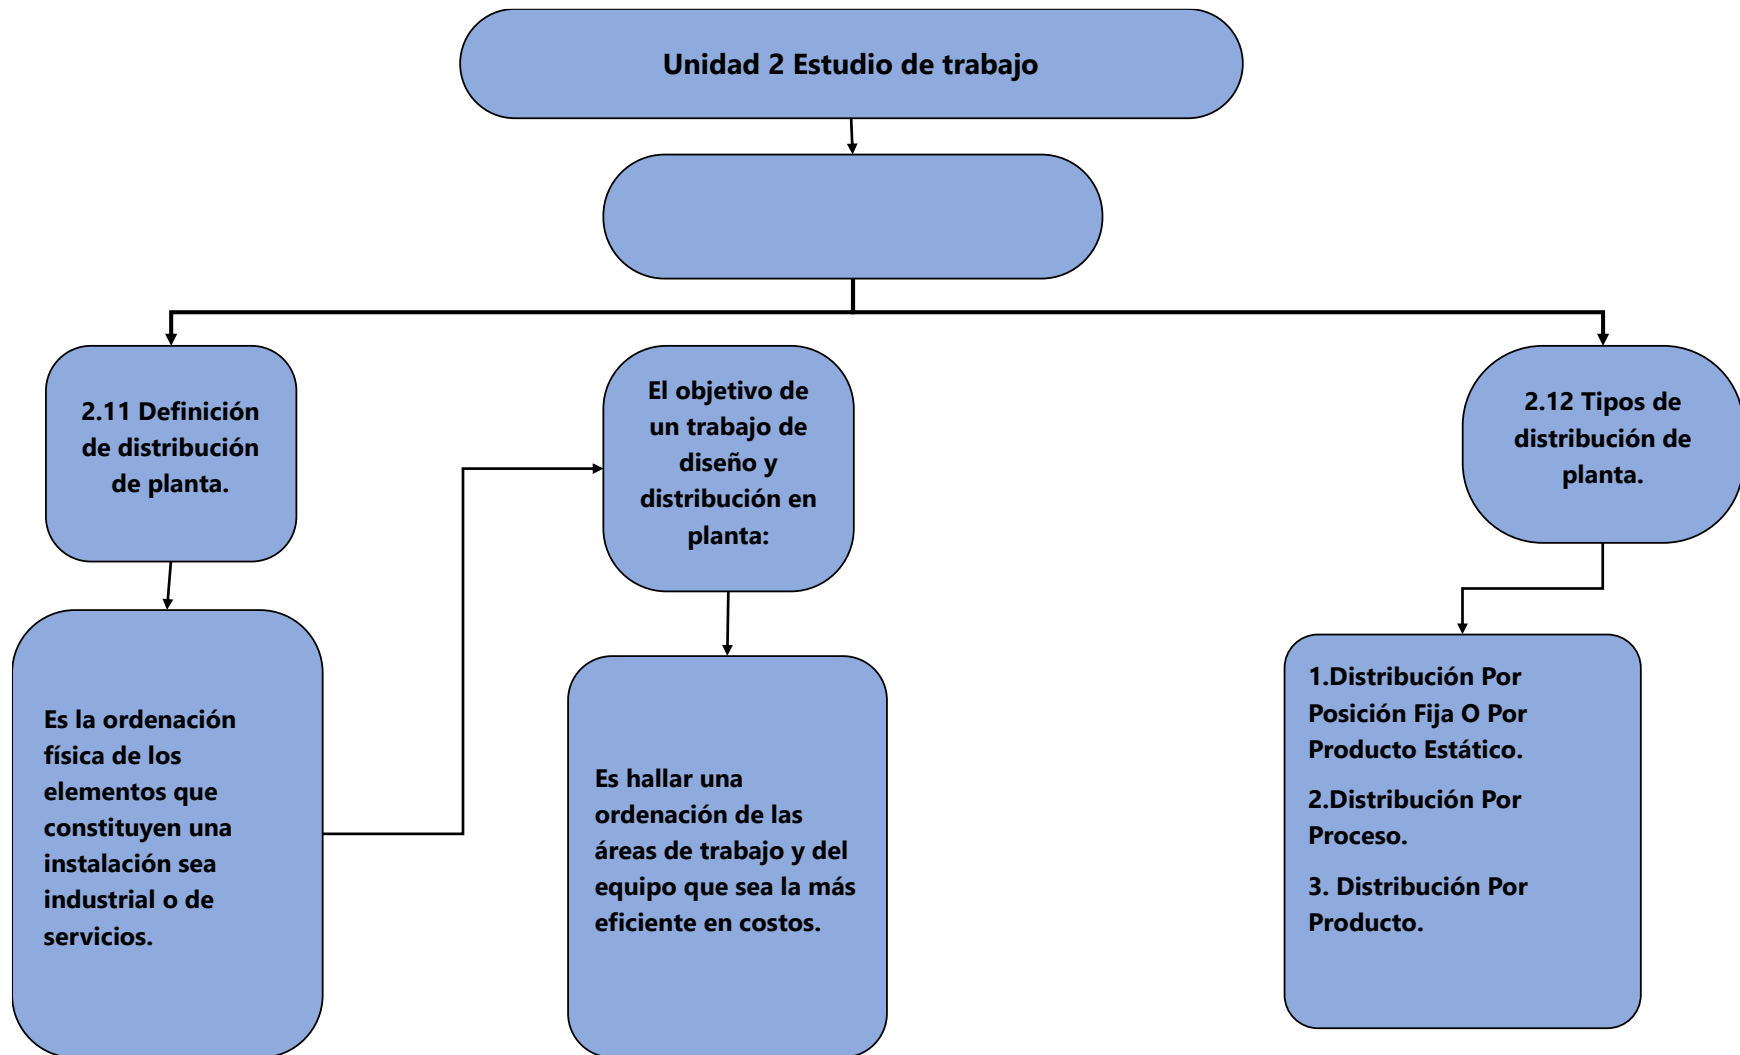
Unidad 2 Estudio de trabajo

2.11 Definición de distribución de planta.

El objetivo de un trabajo de diseño y distribución en planta:

2.12 Tipos de distribución de planta.

Es la ordenación física de los elementos que constituyen una instalación sea industrial o de servicios.

Es hallar una ordenación de las áreas de trabajo y del equipo que sea la más eficiente en costos.

1.Distribución Por Posición Fija O Por Producto Estático.

2.Distribución Por Proceso.

3. Distribución Por Producto.